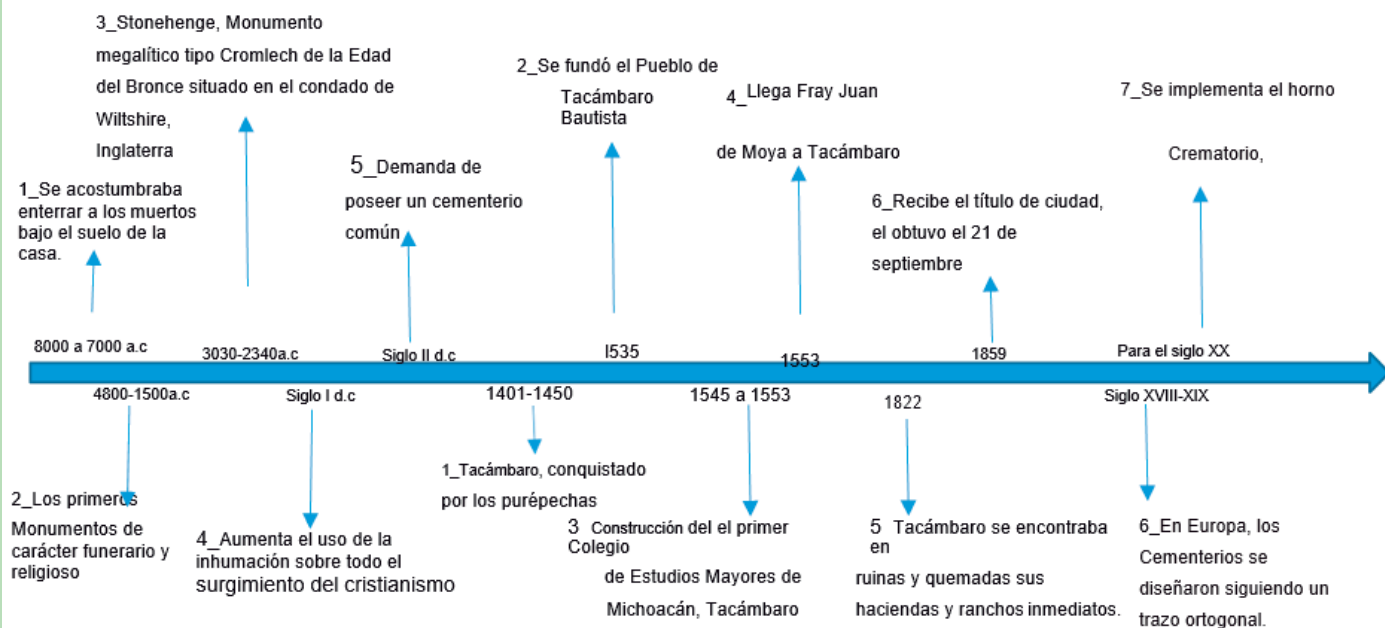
3_Stonehenge, Monumento megalítico tipo Cromlech de la Edad del Bronce situado en el condado de Wiltshire, Inglaterra

1_Se acostumbraba enterrar a los muertos bajo el suelo de la casa.

5_Demanda de poseer un cementerio común

2_Se fundó el Pueblo de Tacámbaro Bautista

4_Llega Fray Juan de Moya a Tacámbaro

6_Recibe el título de ciudad, el obtuvo el 21 de septiembre

7_Se implementa el horno Crematorio,

8000 a 7000 a.c

3030-2340a.c

Siglo II d.c

I535

1553

1859

Para el siglo XX

4800-1500a.c

Siglo I d.c

1401-1450

1545 a 1553

1822

Siglo XVIII-XIX

2_Los primeros Monumentos de carácter funerario y religioso

4_Aumenta el uso de la inhumación sobre todo el surgimiento del cristianismo

1_Tacámbaro, conquistado por los purépechas

3 Construcción del el primer Colegio de Estudios Mayores de Michoacán, Tacámbaro

5 Tacámbaro se encontraba en ruinas y quemadas sus haciendas y ranchos inmediatos.

6_En Europa, los Cementerios se diseñaron siguiendo un trazo ortogonal.